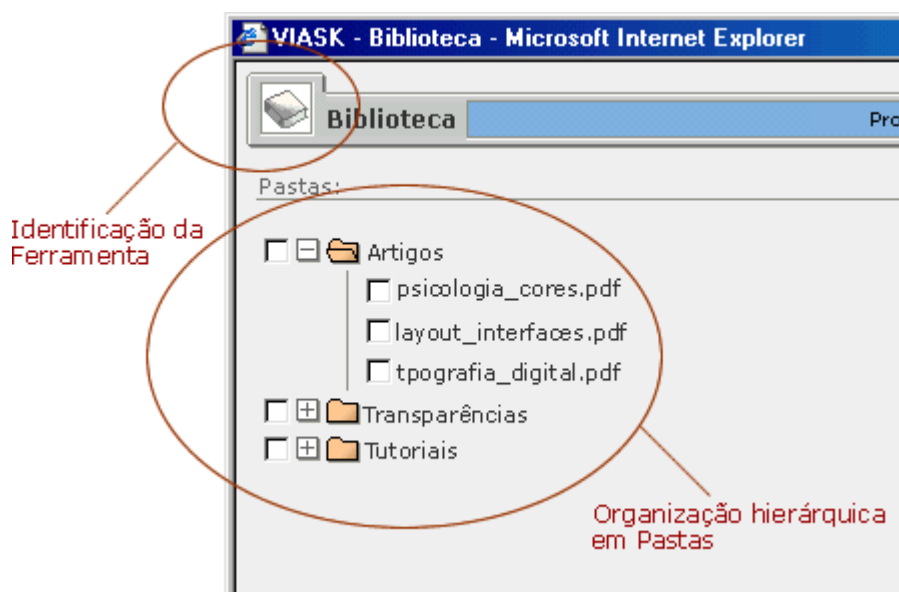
VIASK - Biblioteca - Microsoft Internet Explorer

Biblioteca

Pro

Pastas:

Identificação da Ferramenta

Artigos

psicologia_cores.pdf

layout_interfaces.pdf

tpografia_digital.pdf

Transparências

Tutoriais

Organização hierárquica em Pastas